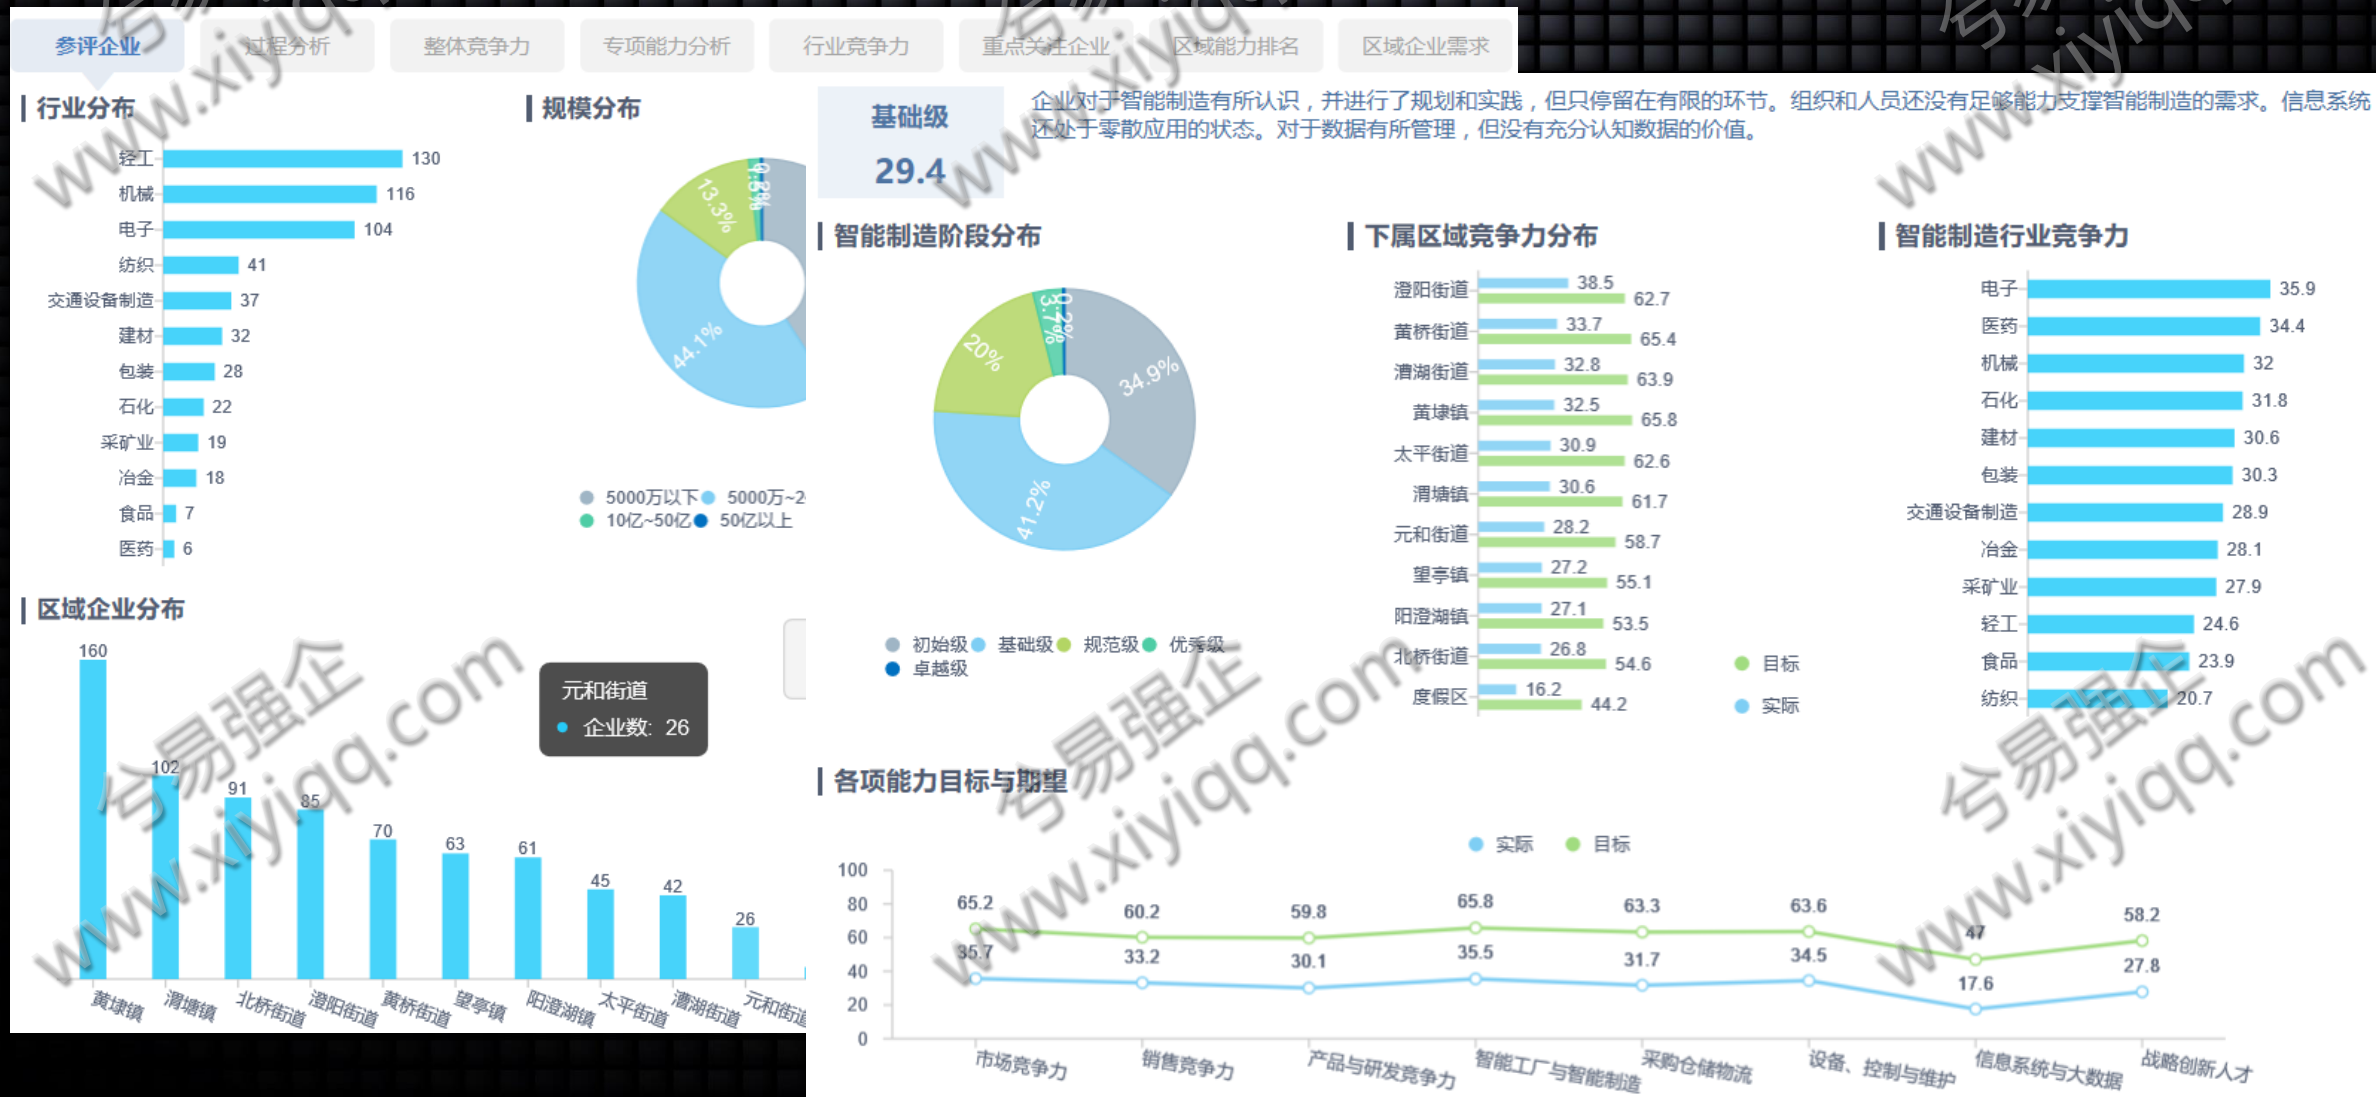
参评企业 过程分析 整体竞争力 专项能力分析 行业竞争力 重点关注企业 区域能力排名 区域企业需求

行业分布

| 行业 | 数量 |
|---|---|
| 轻工 | 130 |
| 机械 | 116 |
| 电子 | 104 |
| 纺织 | 41 |
| 交通设备制造 | 37 |
| 建材 | 32 |
| 包装 | 28 |
| 石化 | 22 |
| 采矿业 | 19 |
| 冶金 | 18 |
| 食品 | 7 |
| 医药 | 6 |

规模分布

13.3% 0.2% 44.1%

5000万以下 5000万~2 10亿~50亿 50亿以上

基础级
29.4

企业对于智能制造有所认识，并进行了规划和实践，但只停留在有限的环节。组织和人员还没有足够能力支撑智能制造的需求。信息系统还处于零散应用的状态。对于数据有所管理，但没有充分认知数据的价值。

智能制造阶段分布

3.7% 0.2% 20% 34.9% 41.2%

初始级 基础级 规范级 优秀级 卓越级

下属区域竞争力分布

| 区域 | 实际 | 目标 |
|---|---|---|
| 澄阳街道 | 38.5 | 62.7 |
| 黄桥街道 | 33.7 | 65.4 |
| 漕湖街道 | 32.8 | 63.9 |
| 黄埭镇 | 32.5 | 65.8 |
| 太平街道 | 30.9 | 62.6 |
| 渭塘镇 | 30.6 | 61.7 |
| 元和街道 | 28.2 | 58.7 |
| 望亭镇 | 27.2 | 55.1 |
| 阳澄湖镇 | 27.1 | 53.5 |
| 北桥街道 | 26.8 | 54.6 |
| 度假区 | 16.2 | 44.2 |

目标 实际

智能制造行业竞争力

| 行业 | 数值 |
|---|---|
| 电子 | 35.9 |
| 医药 | 34.4 |
| 机械 | 32 |
| 石化 | 31.8 |
| 建材 | 30.6 |
| 包装 | 30.3 |
| 交通设备制造 | 28.9 |
| 冶金 | 28.1 |
| 采矿业 | 27.9 |
| 轻工 | 24.6 |
| 食品 | 23.9 |
| 纺织 | 20.7 |

区域企业分布

| 区域 | 数量 |
|---|---|
| 黄埭镇 | 160 |
| 渭塘镇 | 102 |
| 北桥街道 | 91 |
| 澄阳街道 | 85 |
| 黄桥街道 | 70 |
| 望亭镇 | 63 |
| 阳澄湖镇 | 61 |
| 太平街道 | 45 |
| 漕湖街道 | 42 |
| 元和街道 | 26 |

元和街道
企业数: 26

各项能力目标与期望

实际 目标

100 80 60 40 20 0

| 能力 | 目标 | 实际 |
|---|---|---|
| 市场竞争力 | 65.2 | 35.7 |
| 销售竞争力 | 60.2 | 33.2 |
| 产品与研发竞争力 | 59.8 | 30.1 |
| 智能工厂与智能制造 | 65.8 | 35.5 |
| 采购仓储物流 | 63.3 | 31.7 |
| 设备、控制与维护 | 63.6 | 34.5 |
| 信息系统与大数据 | 47 | 17.6 |
| 战略创新人才 | 58.2 | 27.8 |

www.xiyiqq.com 兮易强企